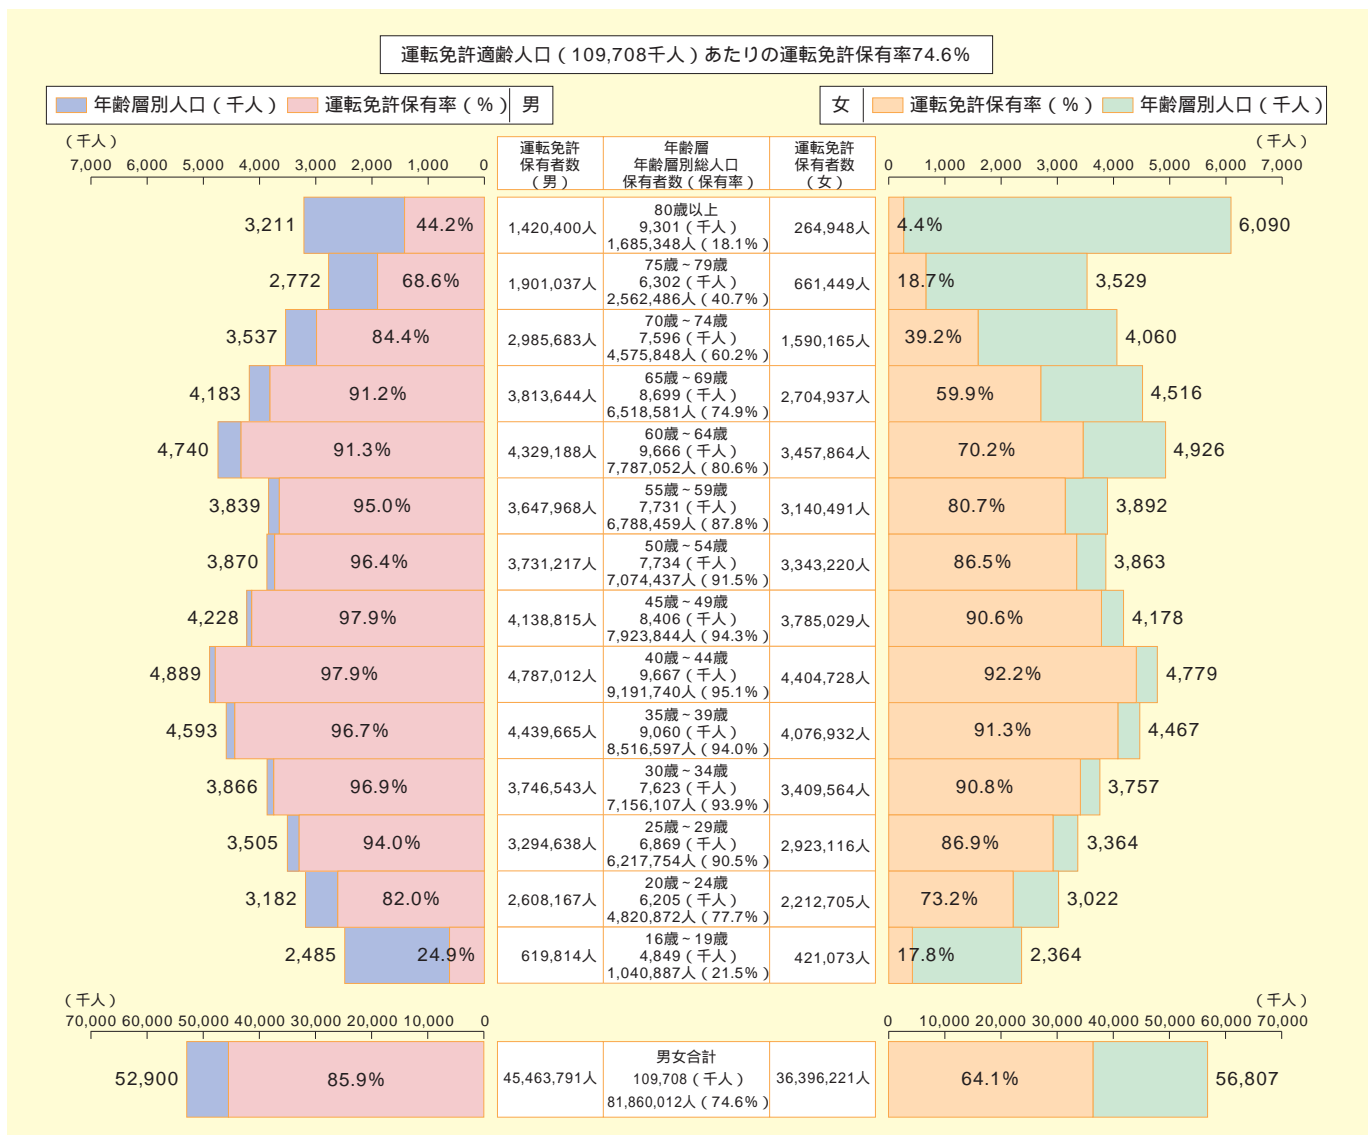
運転免許適齢人口（109,708千人）あたりの運転免許保有率74.6%

年齢層別人口（千人） 運転免許保有率（%） 男

女 運転免許保有率（%） 年齢層別人口（千人）

（千人）
7,000 6,000 5,000 4,000 3,000 2,000 1,000 0

（千人）
0 1,000 2,000 3,000 4,000 5,000 6,000 7,000

| 男 人口 | 男 保有率 | 運転免許保有者数（男） | 年齢層 年齢層別総人口 保有者数（保有率） | 運転免許保有者数（女） | 女 保有率 | 女 人口 |
|---|---|---|---|---|---|---|
| 3,211 | 44.2% | 1,420,400人 | 80歳以上 9,301（千人） 1,685,348人（18.1%） | 264,948人 | 4.4% | 6,090 |
| 2,772 | 68.6% | 1,901,037人 | 75歳～79歳 6,302（千人） 2,562,486人（40.7%） | 661,449人 | 18.7% | 3,529 |
| 3,537 | 84.4% | 2,985,683人 | 70歳～74歳 7,596（千人） 4,575,848人（60.2%） | 1,590,165人 | 39.2% | 4,060 |
| 4,183 | 91.2% | 3,813,644人 | 65歳～69歳 8,699（千人） 6,518,581人（74.9%） | 2,704,937人 | 59.9% | 4,516 |
| 4,740 | 91.3% | 4,329,188人 | 60歳～64歳 9,666（千人） 7,787,052人（80.6%） | 3,457,864人 | 70.2% | 4,926 |
| 3,839 | 95.0% | 3,647,968人 | 55歳～59歳 7,731（千人） 6,788,459人（87.8%） | 3,140,491人 | 80.7% | 3,892 |
| 3,870 | 96.4% | 3,731,217人 | 50歳～54歳 7,734（千人） 7,074,437人（91.5%） | 3,343,220人 | 86.5% | 3,863 |
| 4,228 | 97.9% | 4,138,815人 | 45歳～49歳 8,406（千人） 7,923,844人（94.3%） | 3,785,029人 | 90.6% | 4,178 |
| 4,889 | 97.9% | 4,787,012人 | 40歳～44歳 9,667（千人） 9,191,740人（95.1%） | 4,404,728人 | 92.2% | 4,779 |
| 4,593 | 96.7% | 4,439,665人 | 35歳～39歳 9,060（千人） 8,516,597人（94.0%） | 4,076,932人 | 91.3% | 4,467 |
| 3,866 | 96.9% | 3,746,543人 | 30歳～34歳 7,623（千人） 7,156,107人（93.9%） | 3,409,564人 | 90.8% | 3,757 |
| 3,505 | 94.0% | 3,294,638人 | 25歳～29歳 6,869（千人） 6,217,754人（90.5%） | 2,923,116人 | 86.9% | 3,364 |
| 3,182 | 82.0% | 2,608,167人 | 20歳～24歳 6,205（千人） 4,820,872人（77.7%） | 2,212,705人 | 73.2% | 3,022 |
| 2,485 | 24.9% | 619,814人 | 16歳～19歳 4,849（千人） 1,040,887人（21.5%） | 421,073人 | 17.8% | 2,364 |

（千人）
70,000 60,000 50,000 40,000 30,000 20,000 10,000 0

（千人）
0 10,000 20,000 30,000 40,000 50,000 60,000 70,000

| 52,900 | 85.9% | 45,463,791人 | 男女合計 109,708（千人） 81,860,012人（74.6%） | 36,396,221人 | 64.1% | 56,807 |
|---|---|---|---|---|---|---|